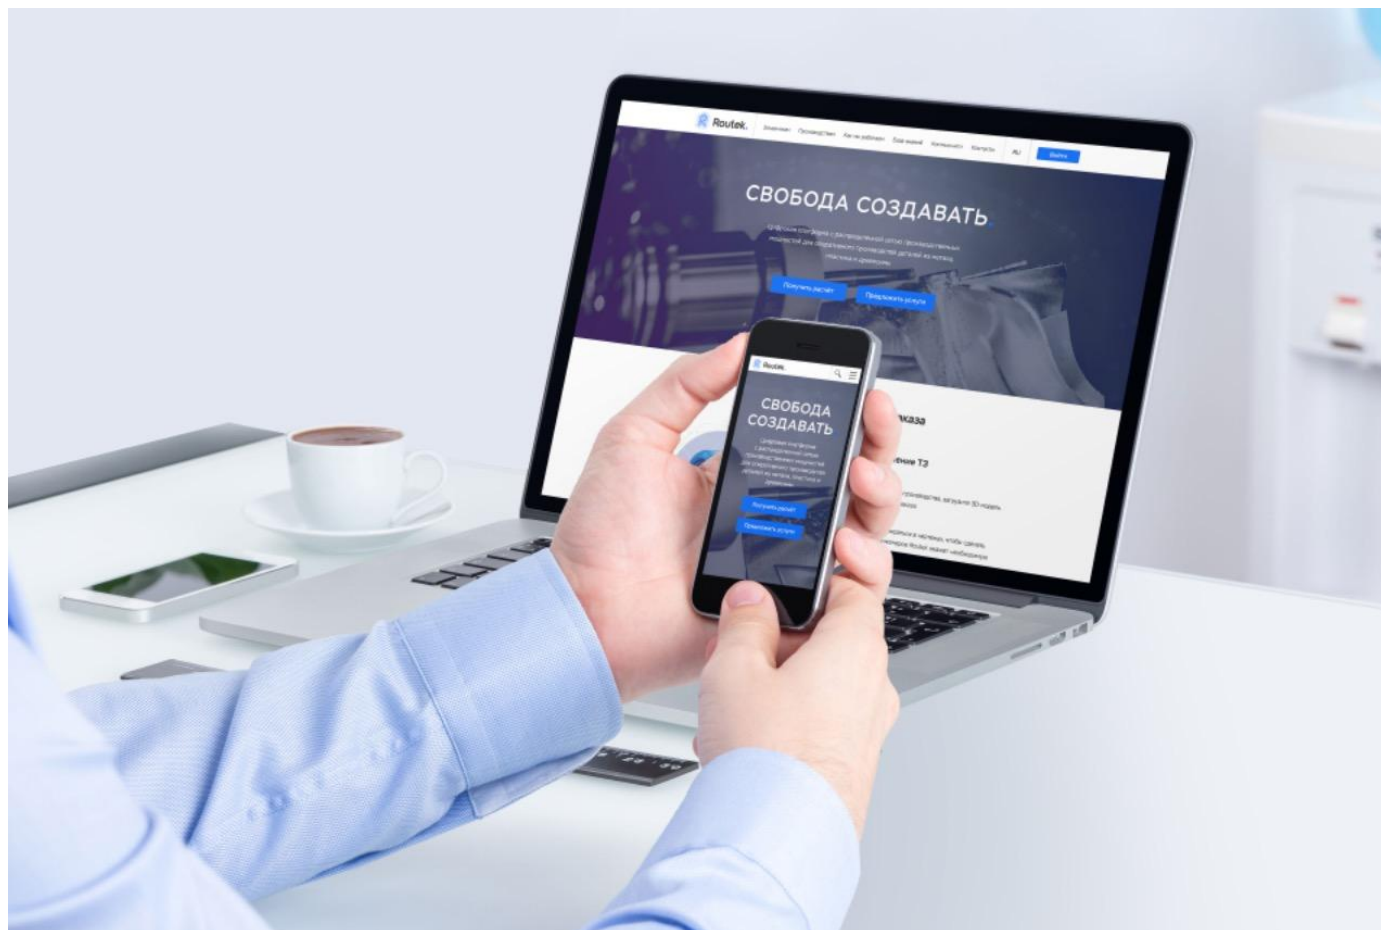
Routek. Заказчикам Производствам Как мы работаем База знаний Компаниям Контакты RU Войти

СВОБОДА СОЗДАВАТЬ.

Цифровая платформа с распределённой сетью производственных мощностей для ускоренного производства деталей из металла, пластика и древесины

Получить расчёт
Предложить услуги

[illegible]аказа

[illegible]ние ТЗ

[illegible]

Routek.

СВОБОДА СОЗДАВАТЬ.

Цифровая платформа с распределённой сетью производственных мощностей для ускоренного производства деталей из металла, пластика и древесины

Получить расчёт
Предложить услуги